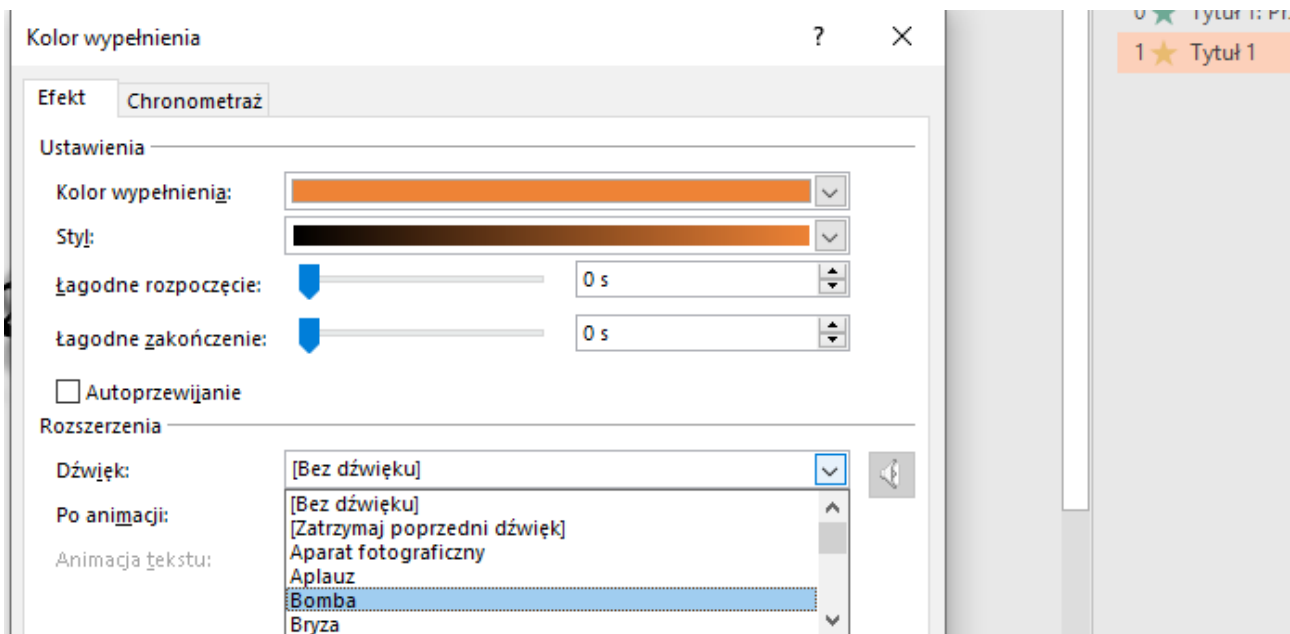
Kolor wypełnienia
?
Efekt
Chronometraż
Ustawienia
Kolor wypełnienia:
Styl:
Łagodne rozpoczęcie:
0 s
Łagodne zakończenie:
0 s
Autoprzewijanie
Rozszerzenia
Dźwięk:
[Bez dźwięku]
Po animacji:
Animacja tekstu:
[Bez dźwięku]
[Zatrzymaj poprzedni dźwięk]
Aparat fotograficzny
Aplauz
Bomba
Bryza
0 Tytuł 1: Pr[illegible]
1 Tytuł 1